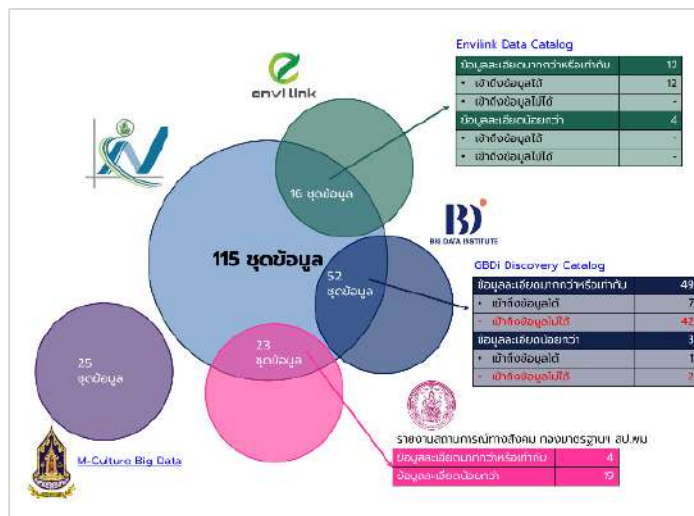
envi link

Envilink Data Catalog

| ข้อมูลละเอียดมากกว่าหรือเท่ากับ | 12 |
|---|---|
| • เข้าถึงข้อมูลได้ | 12 |
| • เข้าถึงข้อมูลไม่ได้ | - |
| ข้อมูลละเอียดน้อยกว่า | 4 |
| • เข้าถึงข้อมูลได้ | - |
| • เข้าถึงข้อมูลไม่ได้ | - |

16 ชุดข้อมูล

BIG DATA INSTITUTE

115 ชุดข้อมูล

52 ชุดข้อมูล

GBDi Discovery Catalog

| ข้อมูลละเอียดมากกว่าหรือเท่ากับ | 49 |
|---|---|
| • เข้าถึงข้อมูลได้ | 7 |
| • เข้าถึงข้อมูลไม่ได้ | 42 |
| ข้อมูลละเอียดน้อยกว่า | 3 |
| • เข้าถึงข้อมูลได้ | 1 |
| • เข้าถึงข้อมูลไม่ได้ | 2 |

25 ชุดข้อมูล

23 ชุดข้อมูล

M-Culture Big Data

รายงานสถานการณ์ทางสังคม กองมาตรฐานฯ สป.พม

| ข้อมูลละเอียดมากกว่าหรือเท่ากับ | 4 |
|---|---|
| ข้อมูลละเอียดน้อยกว่า | 19 |